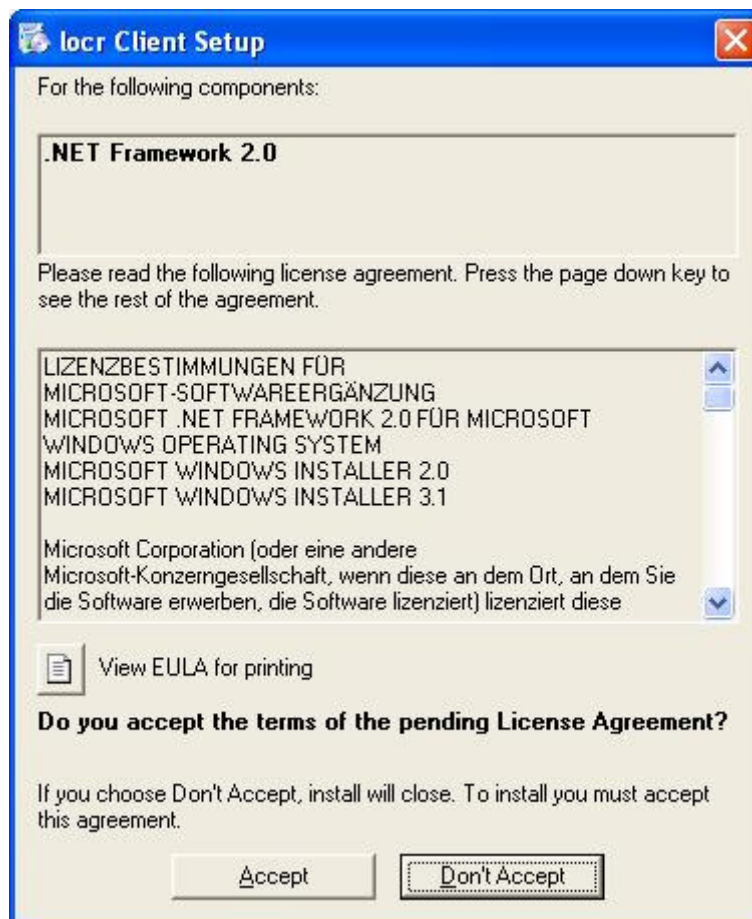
locr Client Setup

For the following components:

.NET Framework 2.0

Please read the following license agreement. Press the page down key to see the rest of the agreement.

LIZENZBESTIMMUNGEN FÜR
MICROSOFT-SOFTWAREERGÄNZUNG
MICROSOFT .NET FRAMEWORK 2.0 FÜR MICROSOFT
WINDOWS OPERATING SYSTEM
MICROSOFT WINDOWS INSTALLER 2.0
MICROSOFT WINDOWS INSTALLER 3.1

Microsoft Corporation (oder eine andere Microsoft-Konzerngesellschaft, wenn diese an dem Ort, an dem Sie die Software erwerben, die Software lizenziert) lizenziert diese

View EULA for printing

Do you accept the terms of the pending License Agreement?

If you choose Don't Accept, install will close. To install you must accept this agreement.

Accept

Don't Accept